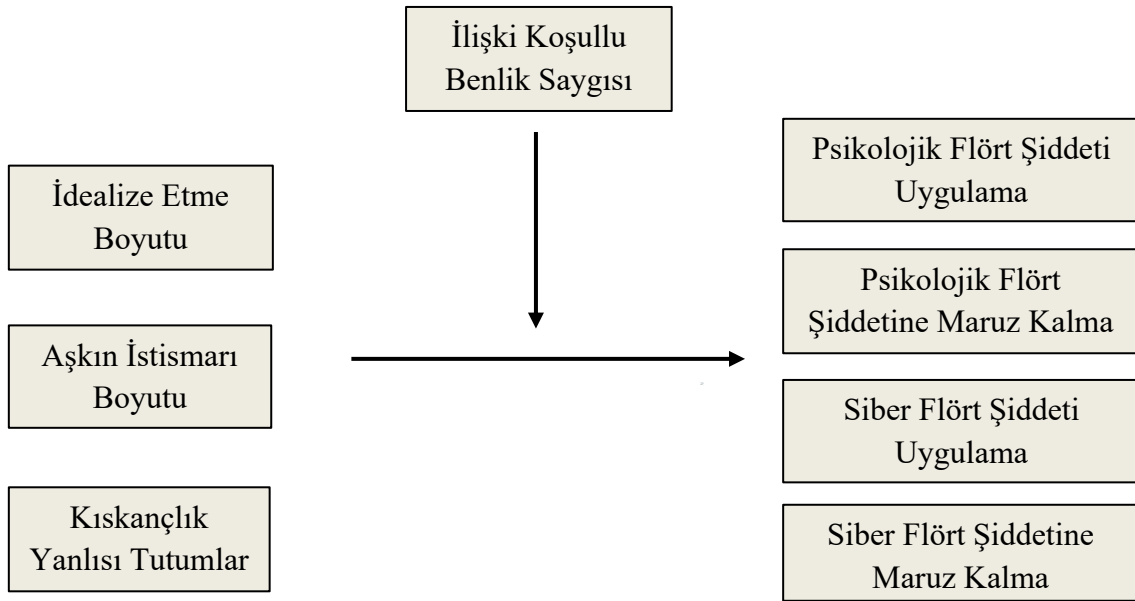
İlişki Koşullu Benlik Saygısı

İdealize Etme Boyutu

Aşkın İstismarı Boyutu

Kıskançlık Yanlısı Tutumlar

Psikolojik Flört Şiddeti Uygulama

Psikolojik Flört Şiddetine Maruz Kalma

Siber Flört Şiddeti Uygulama

Siber Flört Şiddetine Maruz Kalma